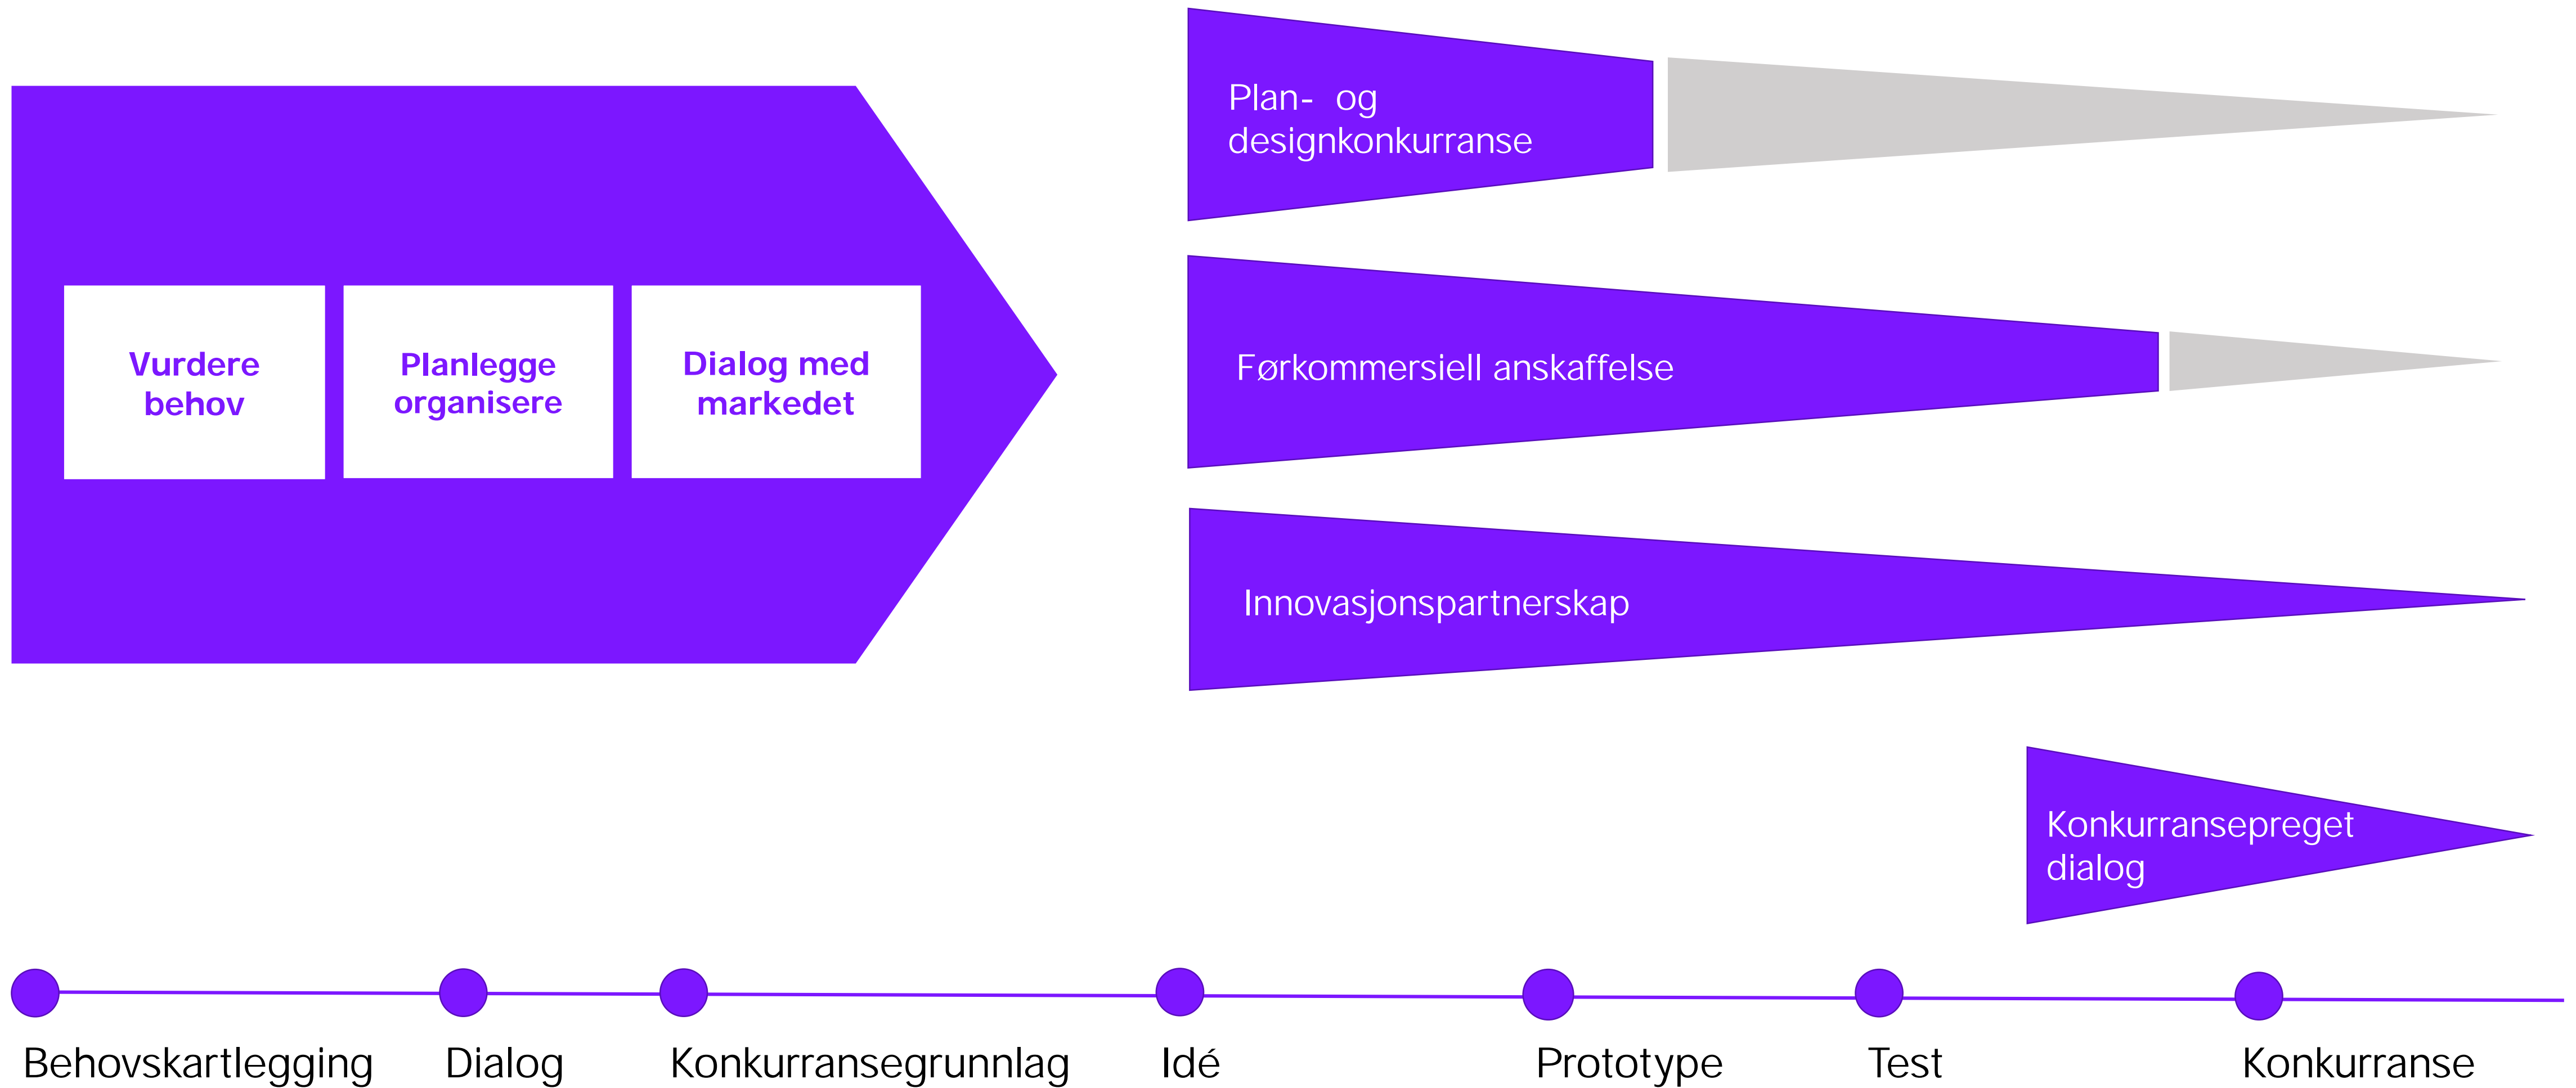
Vurdere behov

Planlegge organisere

Dialog med markedet

Plan- og designkonkurranse

Førkommersiell anskaffelse

Innovasjonspartnerskap

Konkurransepreget dialog

Behovskartlegging

Dialog

Konkurransegrunnlag

Idé

Prototype

Test

Konkurranse